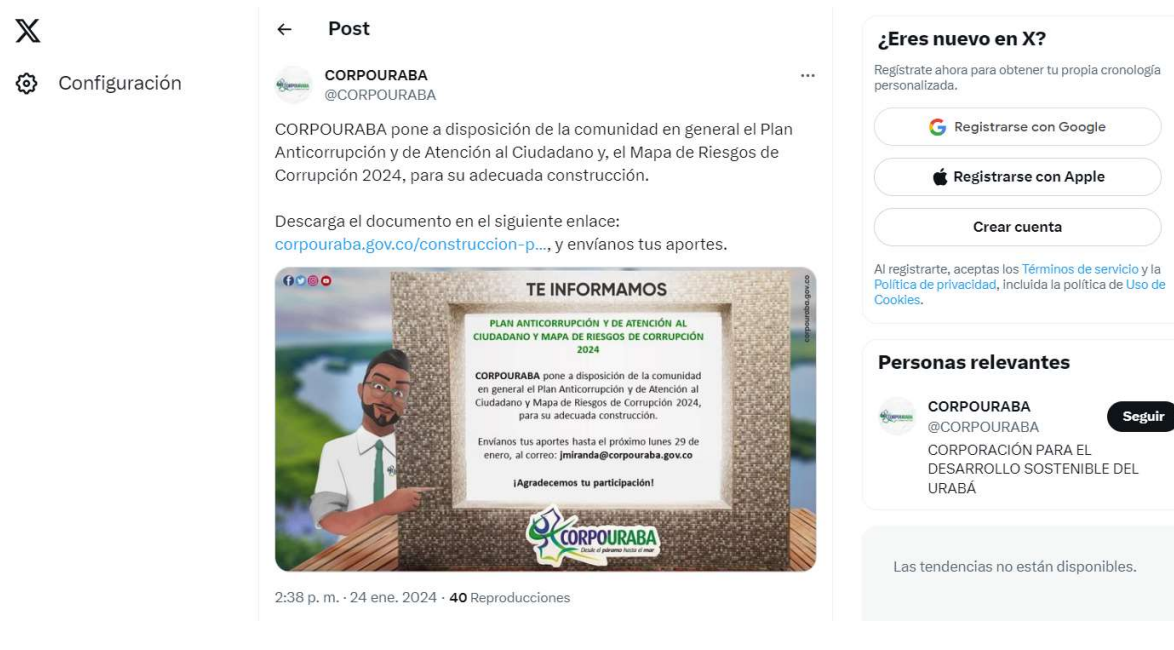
Configuración

Post

CORPOURABA
@CORPOURABA

...

CORPOURABA pone a disposición de la comunidad en general el Plan Anticorrupción y de Atención al Ciudadano y, el Mapa de Riesgos de Corrupción 2024, para su adecuada construcción.

Descarga el documento en el siguiente enlace: corpouraba.gov.co/construccion-p..., y envíanos tus aportes.

TE INFORMAMOS

corpouraba.gov.co

PLAN ANTICORRUPCIÓN Y DE ATENCIÓN AL CIUDADANO Y MAPA DE RIESGOS DE CORRUPCIÓN 2024

CORPOURABA pone a disposición de la comunidad en general el Plan Anticorrupción y de Atención al Ciudadano y Mapa de Riesgos de Corrupción 2024, para su adecuada construcción.

Envíanos tus aportes hasta el próximo lunes 29 de enero, al correo: jmiranda@corpouraba.gov.co

¡Agradecemos tu participación!

CORPOURABA
Desde el páramo hasta el mar

2:38 p. m. · 24 ene. 2024 · 40 Reproducciones

¿Eres nuevo en X?

Regístrate ahora para obtener tu propia cronología personalizada.

Registrarse con Google

Registrarse con Apple

Crear cuenta

Al registrarte, aceptas los Términos de servicio y la Política de privacidad, incluida la política de Uso de Cookies.

Personas relevantes

CORPOURABA
@CORPOURABA
Seguir
CORPORACIÓN PARA EL DESARROLLO SOSTENIBLE DEL URABÁ

Las tendencias no están disponibles.